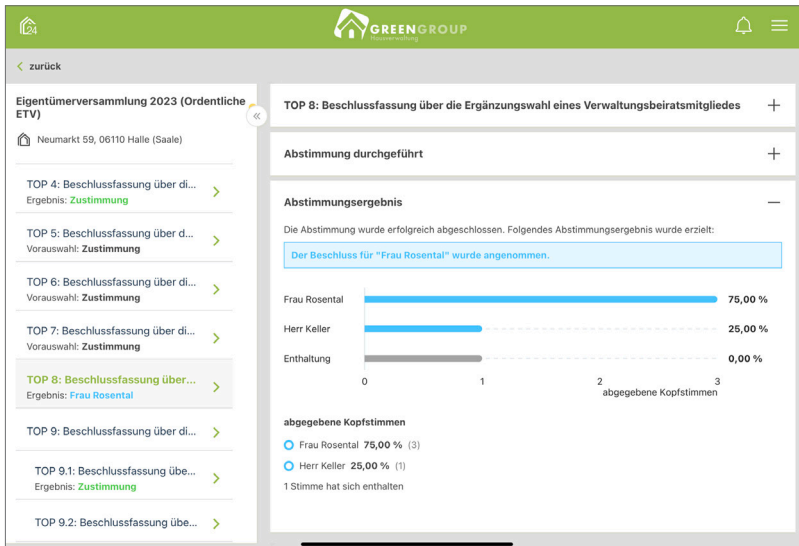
24

GREENGROUP
Hausverwaltung

zurück

Eigentümerversammlung 2023 (Ordentliche ETV)

Neumarkt 59, 06110 Halle (Saale)

TOP 4: Beschlussfassung über di...
Ergebnis: Zustimmung

TOP 5: Beschlussfassung über d...
Vorauswahl: Zustimmung

TOP 6: Beschlussfassung über di...
Vorauswahl: Zustimmung

TOP 7: Beschlussfassung über di...
Vorauswahl: Zustimmung

TOP 8: Beschlussfassung über...
Ergebnis: Frau Rosental

TOP 9: Beschlussfassung über di...

TOP 9.1: Beschlussfassung übe...
Ergebnis: Zustimmung

TOP 9.2: Beschlussfassung übe...

TOP 8: Beschlussfassung über die Ergänzungswahl eines Verwaltungsbeiratsmitgliedes +

Abstimmung durchgeführt +

Abstimmungsergebnis —

Die Abstimmung wurde erfolgreich abgeschlossen. Folgendes Abstimmungsergebnis wurde erzielt:

Der Beschluss für "Frau Rosental" wurde angenommen.

Frau Rosental 75,00 %
Herr Keller 25,00 %
Enthaltung 0,00 %
0 1 2 3
abgegebene Kopfstimmen

abgegebene Kopfstimmen

Frau Rosental 75,00 % (3)
Herr Keller 25,00 % (1)
1 Stimme hat sich enthalten